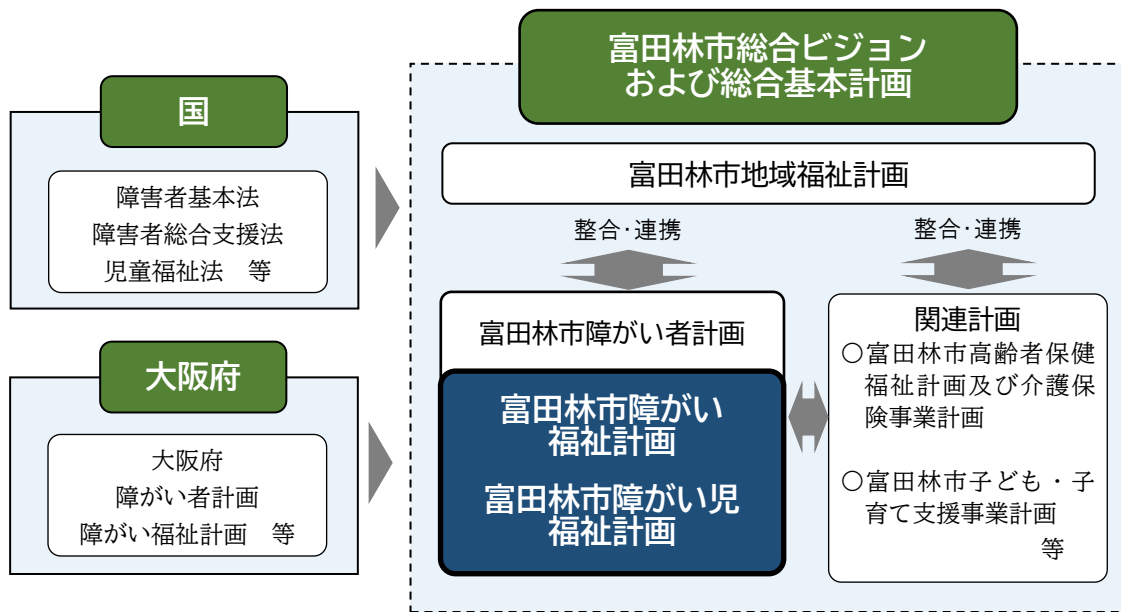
国

障害者基本法
障害者総合支援法
児童福祉法　等

大阪府

大阪府
障がい者計画
障がい福祉計画　等

富田林市総合ビジョン
および総合基本計画

富田林市地域福祉計画

整合･連携

整合･連携

富田林市障がい者計画

富田林市障がい
福祉計画

富田林市障がい児
福祉計画

関連計画
○富田林市高齢者保健福祉計画及び介護保険事業計画

○富田林市子ども・子育て支援事業計画
等